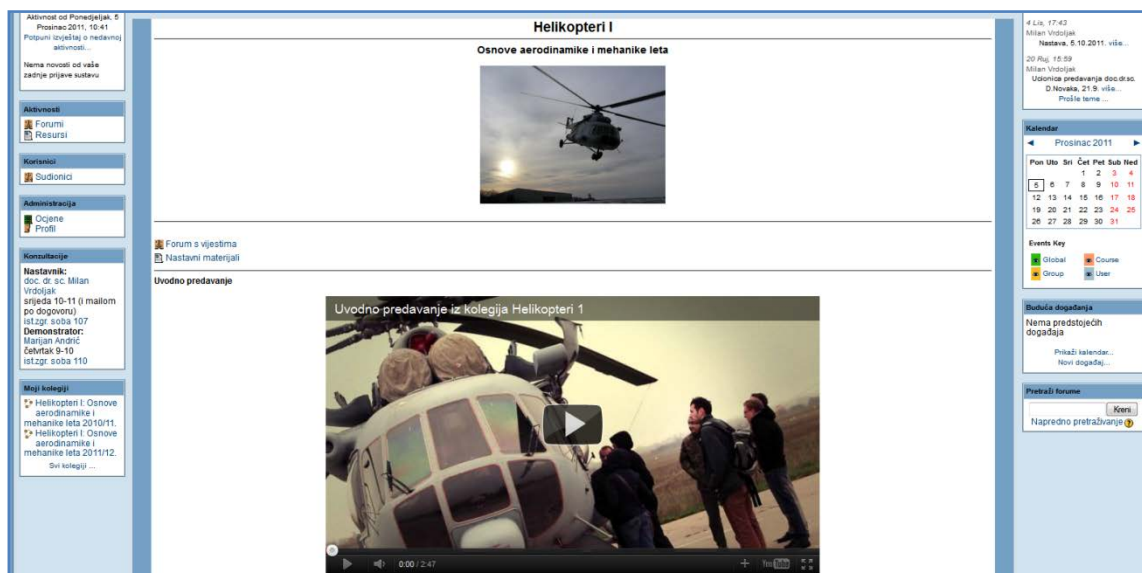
Aktivnost od Ponedjeljak, 5 Prosinac 2011, 10:41
Potpuni izvještaj o nedavnoj aktivnosti...

Nema novosti od vaše zadnje prijave sustavu

Aktivnosti
Forumi
Resursi

Korisnici
Sudionici

Administracija
Ocjene
Profil

Konzultacije
Nastavnik:
doc. dr. sc. Milan Vrdoljak
srijeda 10-11 (i mailom po dogovoru)
ist.zgr. soba 107
Demonstrator:
Marijan Andrić
četvrtak 9-10
ist.zgr. soba 110

Moji kolegiji
Helikopteri I: Osnove aerodinamike i mehanike leta 2010/11.
Helikopteri I: Osnove aerodinamike i mehanike leta 2011/12.
Svi kolegiji ...

Helikopteri I
Osnove aerodinamike i mehanike leta

Forum s vijestima
Nastavni materijali

Uvodno predavanje

Uvodno predavanje iz kolegija Helikopteri 1

0:00 / 2:47

4 Lis, 17:43
Milan Vrdoljak
Nastava, 5.10.2011. više...
20 Ruj, 15:59
Milan Vrdoljak
Ucionica predavanja doc.dr.sc. D.Novaka, 21.9. više...
Prošle teme ...

Kalendar
Prosinac 2011

| Pon | Uto | Sri | Čet | Pet | Sub | Ned |
|---|---|---|---|---|---|---|
| | | | 1 | 2 | 3 | 4 |
| 5 | 6 | 7 | 8 | 9 | 10 | 11 |
| 12 | 13 | 14 | 15 | 16 | 17 | 18 |
| 19 | 20 | 21 | 22 | 23 | 24 | 25 |
| 26 | 27 | 28 | 29 | 30 | 31 | |

Events Key
Global
Course
Group
User

Buduća događanja
Nema predstojećih događaja
Prikaži kalendar...
Novi događaj...

Pretraži forume
Kreni
Napredno pretraživanje